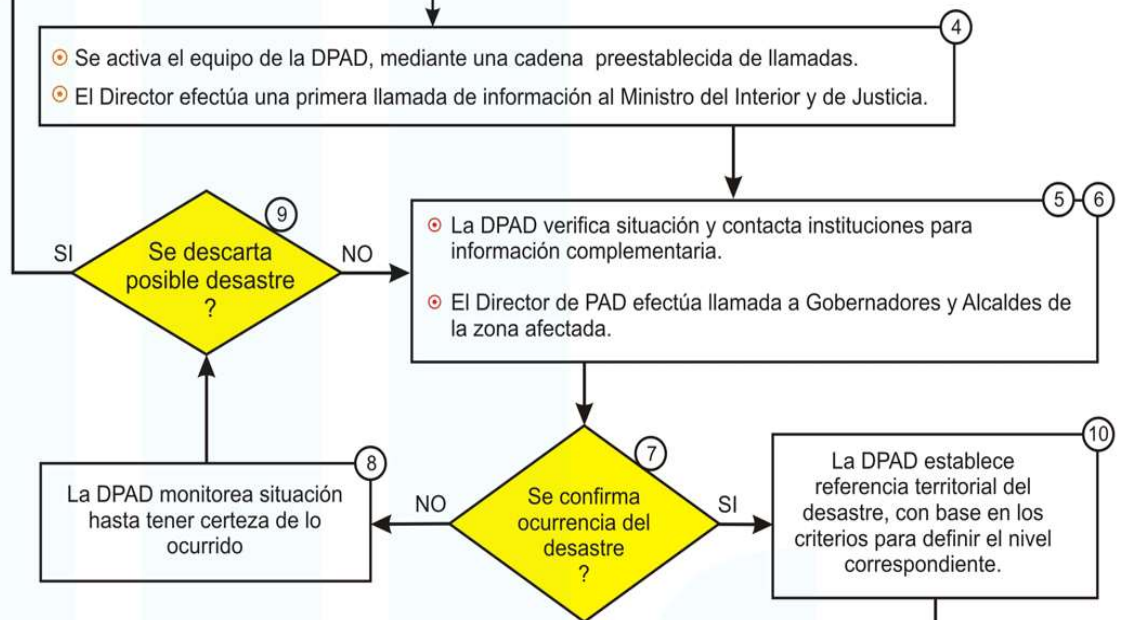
4

Se activa el equipo de la DPAD, mediante una cadena preestablecida de llamadas.

El Director efectúa una primera llamada de información al Ministro del Interior y de Justicia.

9

SI

Se descarta posible desastre ?

NO

5 6

La DPAD verifica situación y contacta instituciones para información complementaria.

El Director de PAD efectúa llamada a Gobernadores y Alcaldes de la zona afectada.

8

La DPAD monitorea situación hasta tener certeza de lo ocurrido

NO

7

Se confirma ocurrencia del desastre ?

SI

10

La DPAD establece referencia territorial del desastre, con base en los criterios para definir el nivel correspondiente.